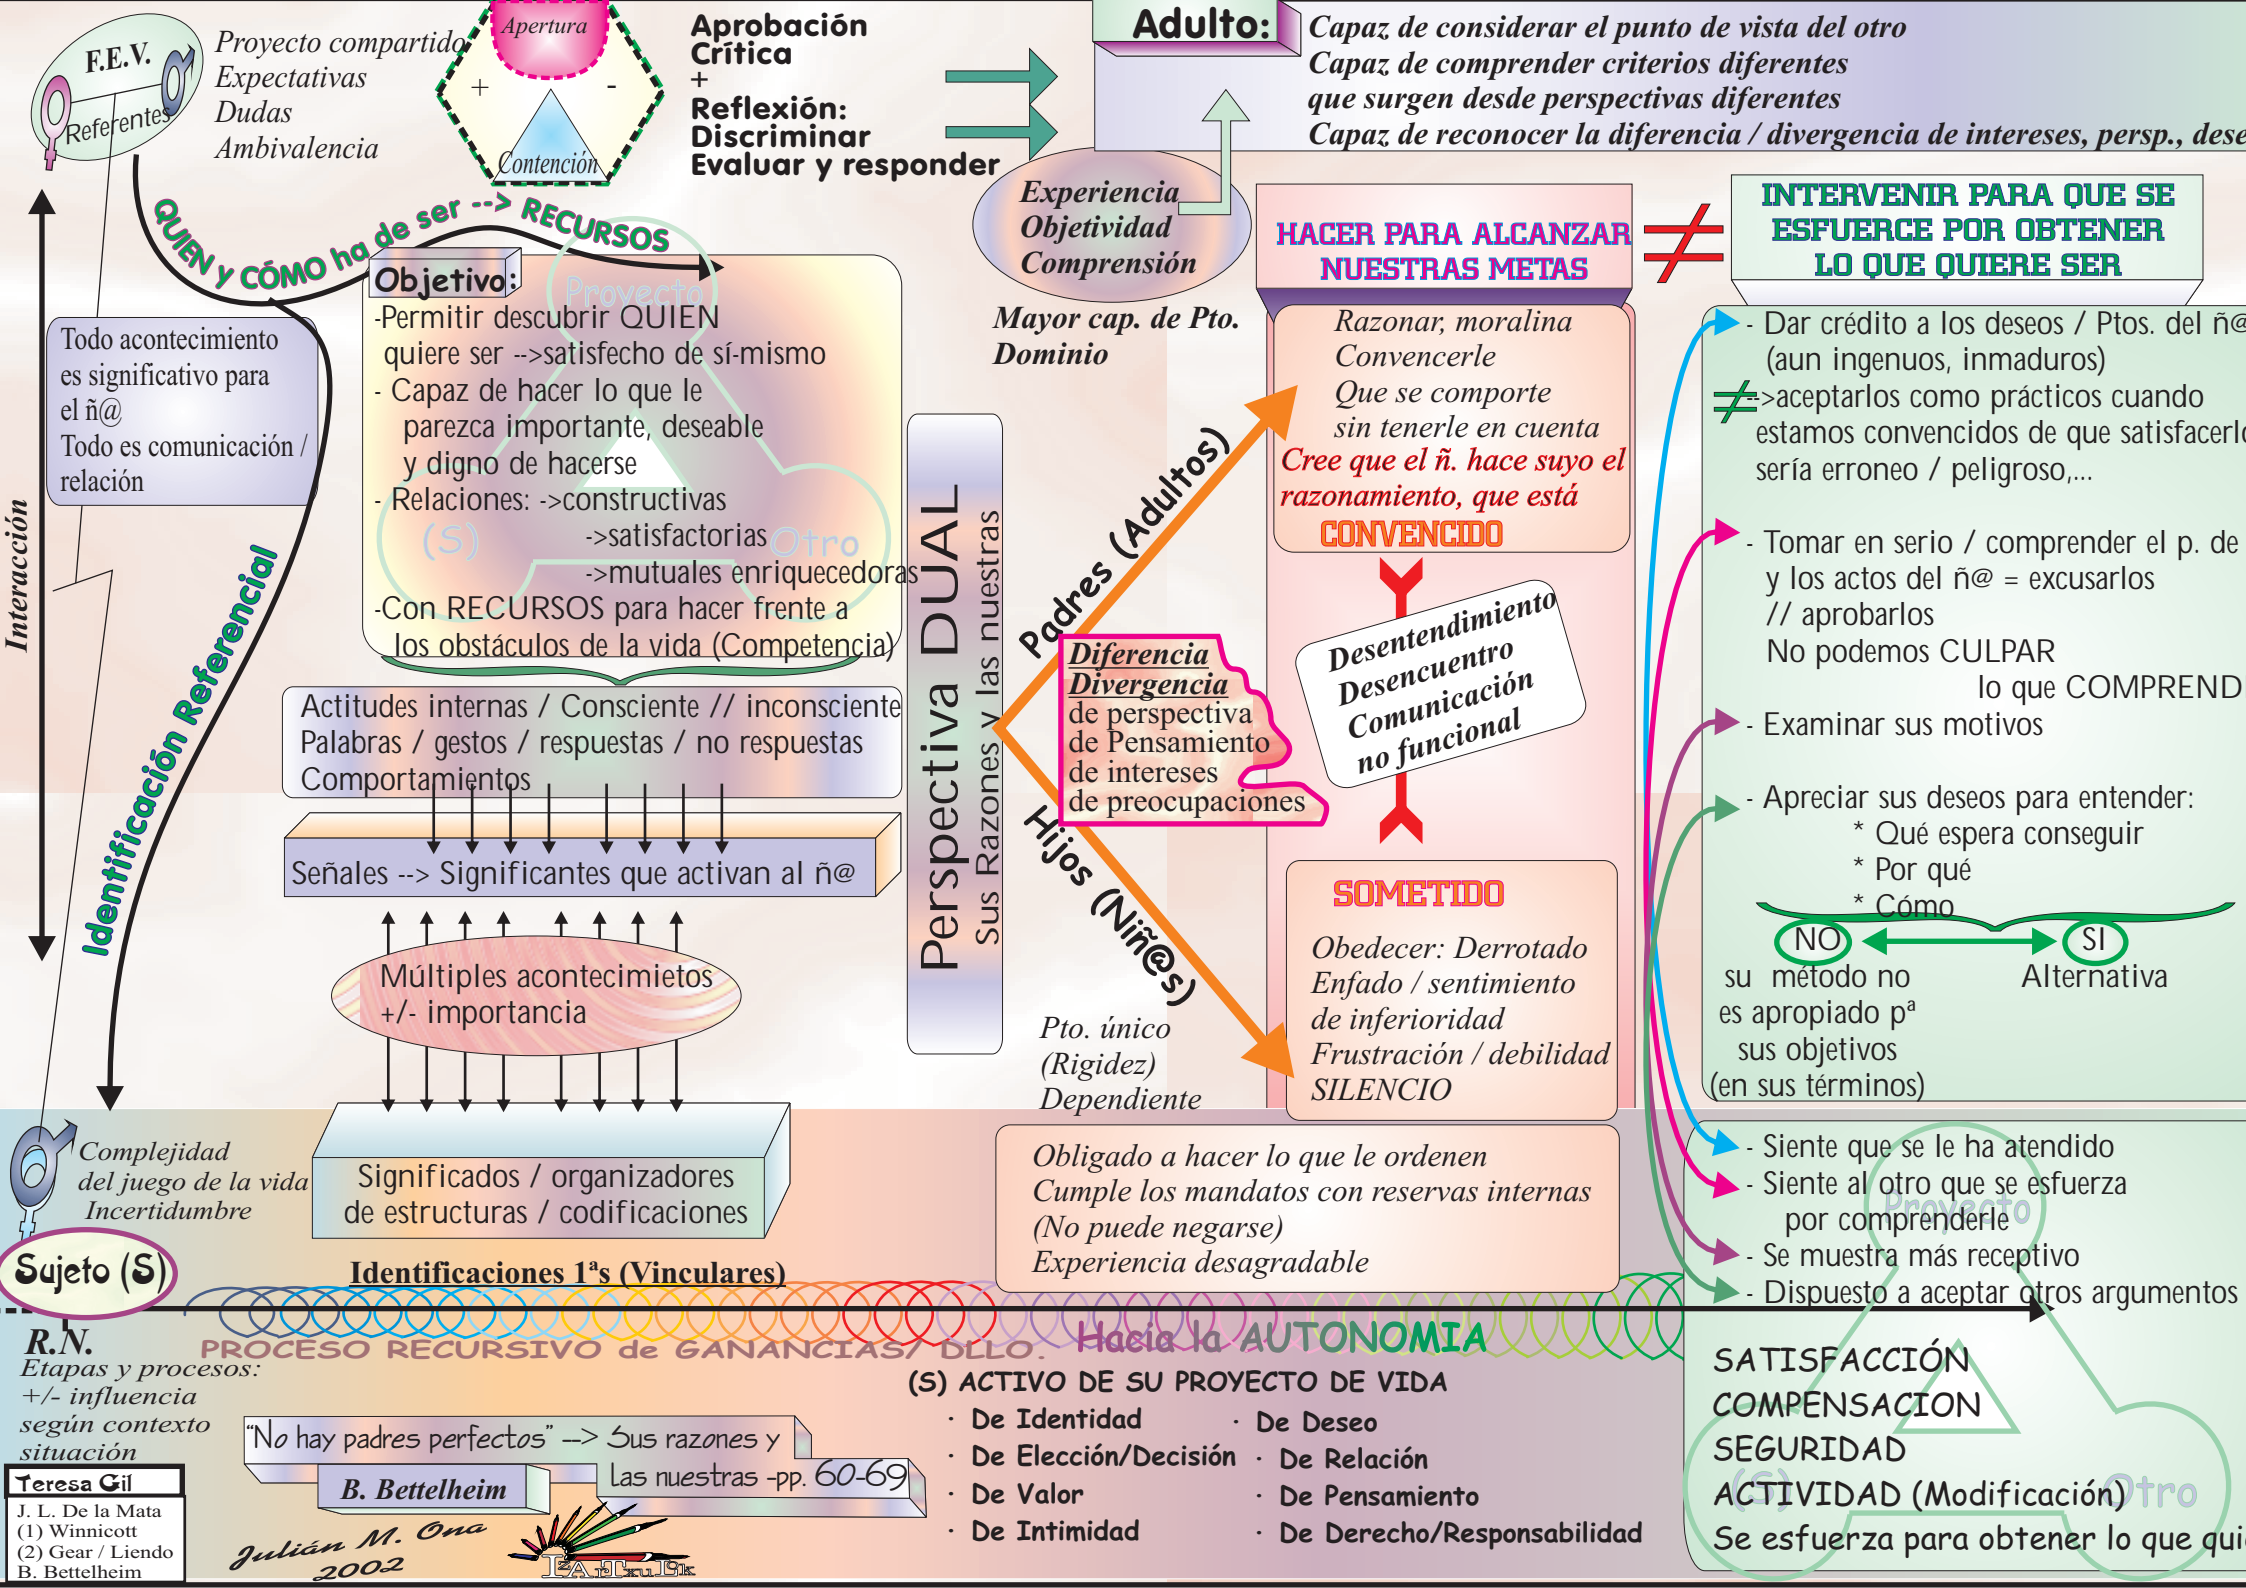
F.E.V.
Referentes

Proyecto compartido
Expectativas
Dudas
Ambivalencia

Apertura
+
-
Contención

Aprobación
Crítica
+
Reflexión:
Discriminar
Evaluar y responder

Adulto:
Capaz de considerar el punto de vista del otro
Capaz de comprender criterios diferentes
que surgen desde perspectivas diferentes
Capaz de reconocer la diferencia / divergencia de intereses, persp., dese

Experiencia
Objetividad
Comprensión

Mayor cap. de Pto.
Dominio

HACER PARA ALCANZAR NUESTRAS METAS
≠
INTERVENIR PARA QUE SE ESFUERCE POR OBTENER LO QUE QUIERE SER

QUIEN y CÓMO ha de ser --> RECURSOS

Objetivo:
-Permitir descubrir QUIEN quiere ser -->satisfecho de sí-mismo
- Capaz de hacer lo que le parezca importante, deseable y digno de hacerse
- Relaciones: ->constructivas
->satisfactorias
->mutuales enriquecedoras
-Con RECURSOS para hacer frente a los obstáculos de la vida (Competencia)

Proyecto
(S)
Otro

Todo acontecimiento es significativo para el ñ@
Todo es comunicación / relación

Interacción

Identificación Referencial

Actitudes internas / Consciente // inconsciente
Palabras / gestos / respuestas / no respuestas
Comportamientos

Señales --> Significantes que activan al ñ@

Múltiples acontecimietos
+/- importancia

Perspectiva DUAL
Sus Razones y las nuestras

Padres (Adultos)
Hijos (Niñ@s)

Diferencia
Divergencia
de perspectiva
de Pensamiento
de intereses
de preocupaciones

Razonar, moralina
Convencerle
Que se comporte
sin tenerle en cuenta
Cree que el ñ. hace suyo el razonamiento, que está
CONVENCIDO

Desentendimiento
Desencuentro
Comunicación
no funcional

SOMETIDO
Obedecer: Derrotado
Enfado / sentimiento de inferioridad
Frustración / debilidad
SILENCIO

Pto. único
(Rigidez)
Dependiente

- Dar crédito a los deseos / Ptos. del ñ@ (aun ingenuos, inmaduros)
≠>aceptarlos como prácticos cuando estamos convencidos de que satisfacerlo sería erroneo / peligroso,...

- Tomar en serio / comprender el p. de y los actos del ñ@ = excusarlos // aprobarlos
No podemos CULPAR lo que COMPREND

- Examinar sus motivos

- Apreciar sus deseos para entender:
* Qué espera conseguir
* Por qué
* Cómo
NO
su método no es apropiado pª sus objetivos (en sus términos)
SI
Alternativa

- Siente que se le ha atendido
- Siente al otro que se esfuerza por comprenderle
- Se muestra más receptivo
- Dispuesto a aceptar otros argumentos

Complejidad del juego de la vida
Incertidumbre

Significados / organizadores de estructuras / codificaciones

Obligado a hacer lo que le ordenen
Cumple los mandatos con reservas internas
(No puede negarse)
Experiencia desagradable

Sujeto (S)

Identificaciones 1ªs (Vinculares)

R.N.
Etapas y procesos:
+/- influencia según contexto situación

PROCESO RECURSIVO de GANANCIAS/ DLLO.
Hacia la AUTONOMIA

(S) ACTIVO DE SU PROYECTO DE VIDA
· De Identidad · De Deseo
· De Elección/Decisión · De Relación
· De Valor · De Pensamiento
· De Intimidad · De Derecho/Responsabilidad

SATISFACCIÓN
COMPENSACION
SEGURIDAD
ACTIVIDAD (Modificación)
Se esfuerza para obtener lo que qui

"No hay padres perfectos" --> Sus razones y las nuestras -pp. 60-69
B. Bettelheim

Teresa Gil
J. L. De la Mata
(1) Winnicott
(2) Gear / Liendo
B. Bettelheim

Julián M. Oña
2002